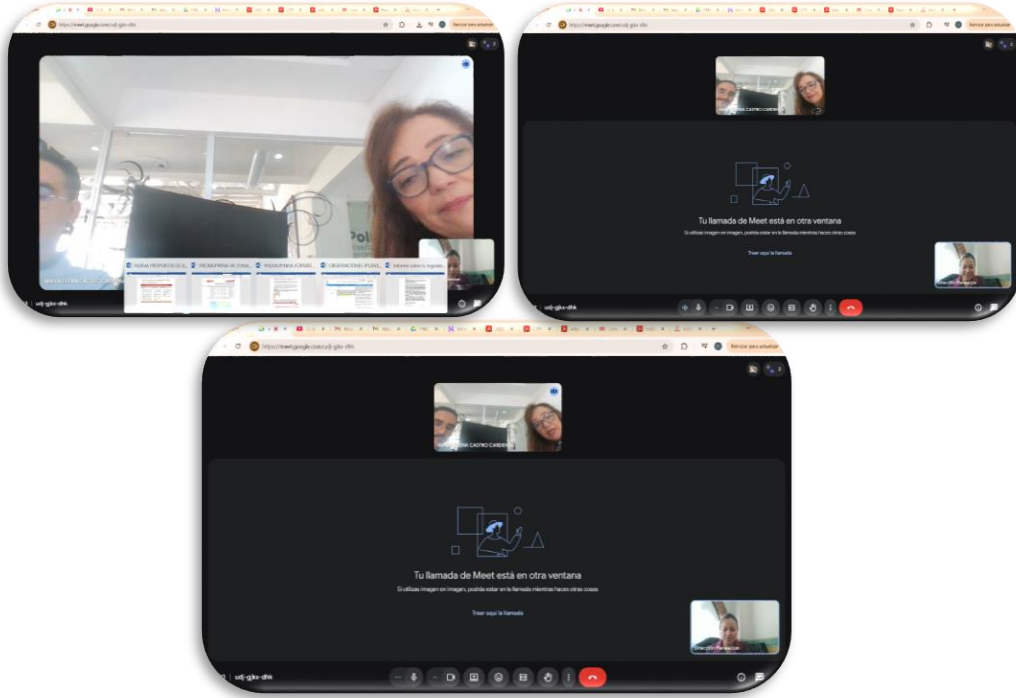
https://meet.google.com/udj-gjks-dhk

Reiniciar para actualizar

udj-gjks-dhk

Nueva PROPUESTA DE A...
PROGRAMA DE FORMAC...
PROGRAMA FORMAC...
ORIENTACIONES PLANE...
Informe sobre la imparti...

https://meet.google.com/udj-gjks-dhk

Reiniciar para actualizar

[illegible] CASTRO CARDENAS

Tu llamada de Meet está en otra ventana

Si utilizas imagen en imagen, podrás estar en la llamada mientras haces otras cosas

Traer aquí la llamada

udj-gjks-dhk

https://meet.google.com/udj-gjks-dhk

Reiniciar para actualizar

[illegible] CASTRO CARDENAS

Tu llamada de Meet está en otra ventana

Si utilizas imagen en imagen, podrás estar en la llamada mientras haces otras cosas

Traer aquí la llamada

udj-gjks-dhk